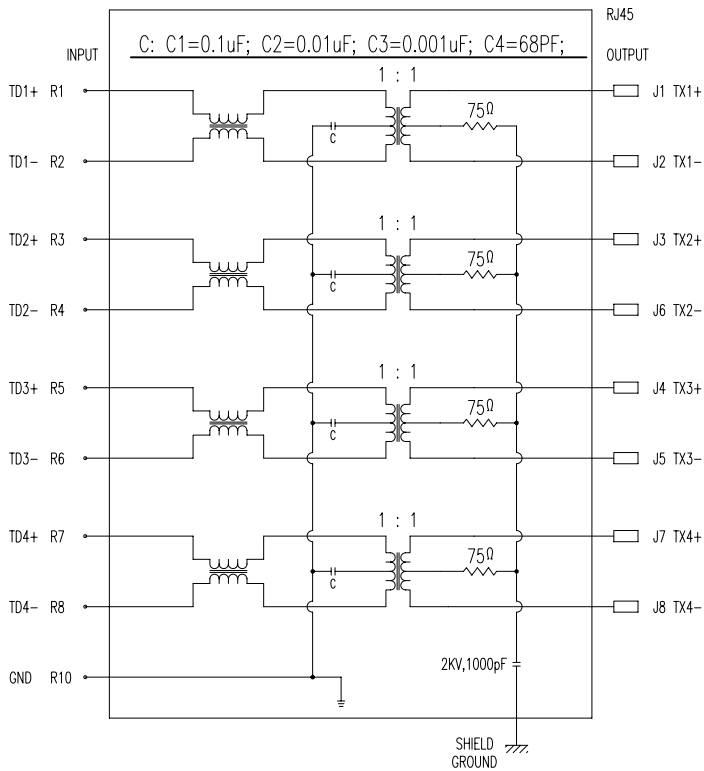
RJ45

C: C1=0.1uF; C2=0.01uF; C3=0.001uF; C4=68PF;

INPUT

OUTPUT

TD1+ R1

TD1- R2

1 : 1

C

75Ω

J1 TX1+

J2 TX1-

TD2+ R3

TD2- R4

1 : 1

C

75Ω

J3 TX2+

J6 TX2-

TD3+ R5

TD3- R6

1 : 1

C

75Ω

J4 TX3+

J5 TX3-

TD4+ R7

TD4- R8

1 : 1

C

75Ω

J7 TX4+

J8 TX4-

GND R10

2KV,1000pF

SHIELD GROUND